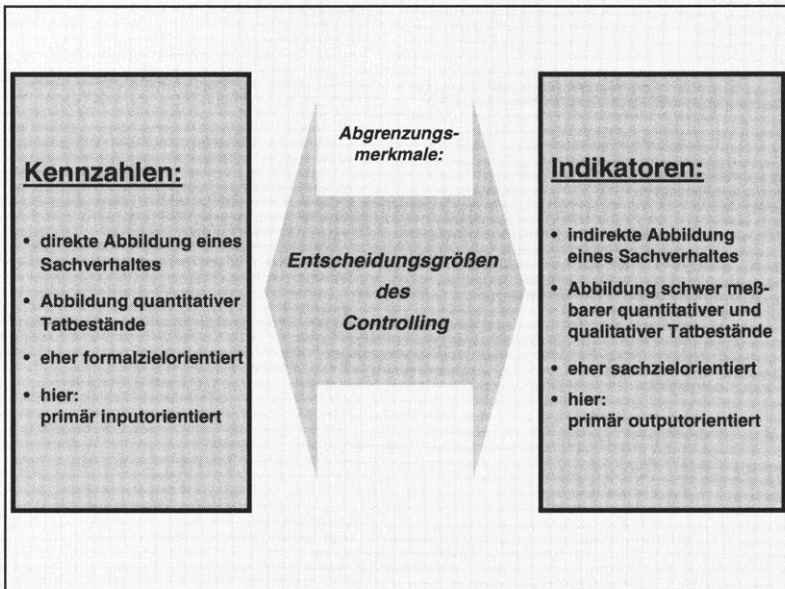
Kennzahlen:

• direkte Abbildung eines Sachverhaltes

• Abbildung quantitativer Tatbestände

• eher formalzielorientiert

• hier: primär inputorientiert

Abgrenzungsmerkmale:

Entscheidungsgrößen des Controlling

Indikatoren:

• indirekte Abbildung eines Sachverhaltes

• Abbildung schwer meßbarer quantitativer und qualitativer Tatbestände

• eher sachzielorientiert

• hier: primär outputorientiert